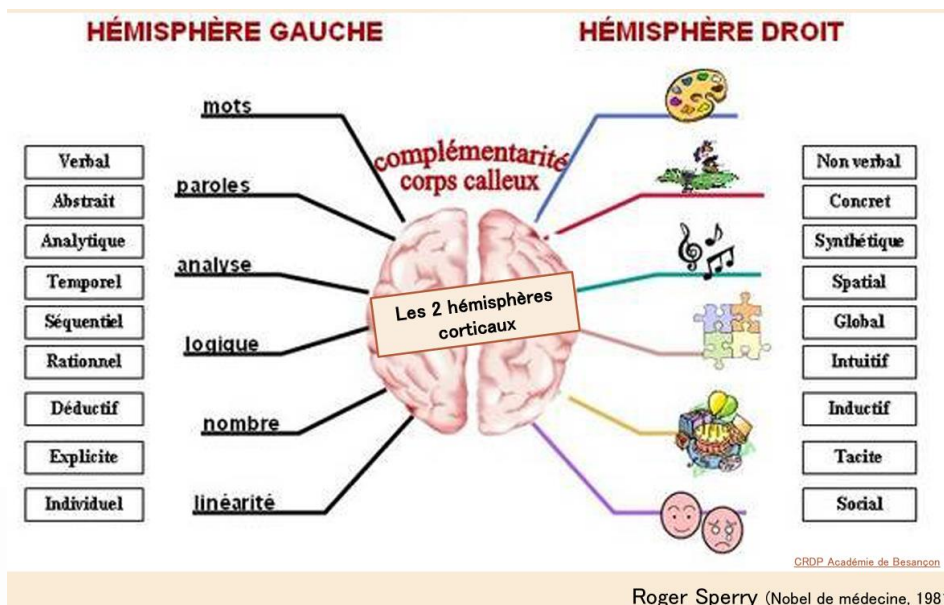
HÉMISPHÈRE GAUCHE

HÉMISPHÈRE DROIT

Verbal

Abstrait

Analytique

Temporel

Séquentiel

Rationnel

Déductif

Explicite

Individuel

mots

paroles

analyse

logique

nombre

linéarité

complémentarité corps calleux

Les 2 hémisphères corticaux

Non verbal

Concret

Synthétique

Spatial

Global

Intuitif

Inductif

Tacite

Social

CRDP Académie de Besançon

Roger Sperry (Nobel de médecine, 198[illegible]